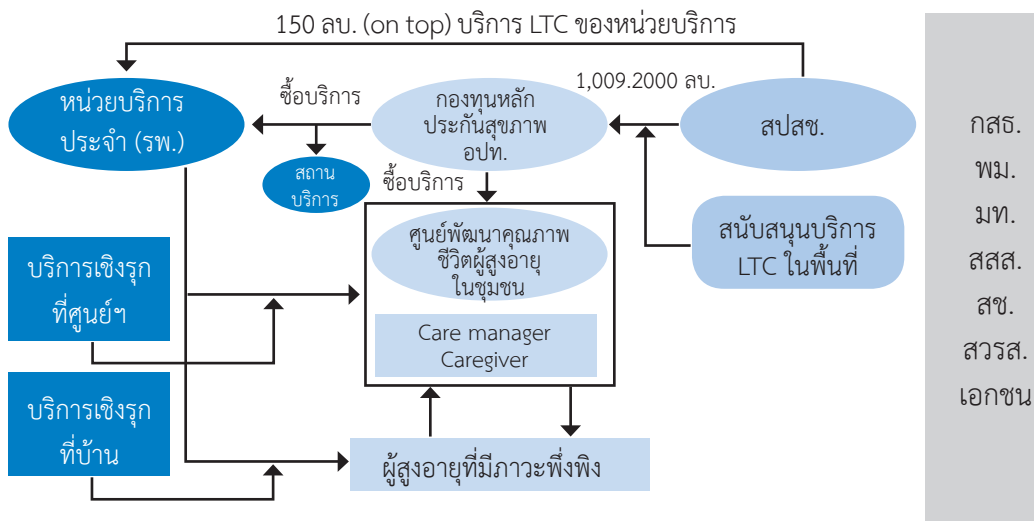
150 ลบ. (on top) บริการ LTC ของหน่วยบริการ

1,009.2000 ลบ.

หน่วยบริการประจำ (รพ.)

ซื้อบริการ

กองทุนหลักประกันสุขภาพ อปท.

สปสช.

สถานบริการ

ซื้อบริการ

ศูนย์พัฒนาคุณภาพชีวิตผู้สูงอายุในชุมชน

Care manager
Caregiver

สนับสนุนบริการ LTC ในพื้นที่

บริการเชิงรุกที่ศูนย์ฯ

บริการเชิงรุกที่บ้าน

ผู้สูงอายุที่มีภาวะพึ่งพิง

กสธ.
พม.
มท.
สสส.
สช.
สวรส.
เอกชน